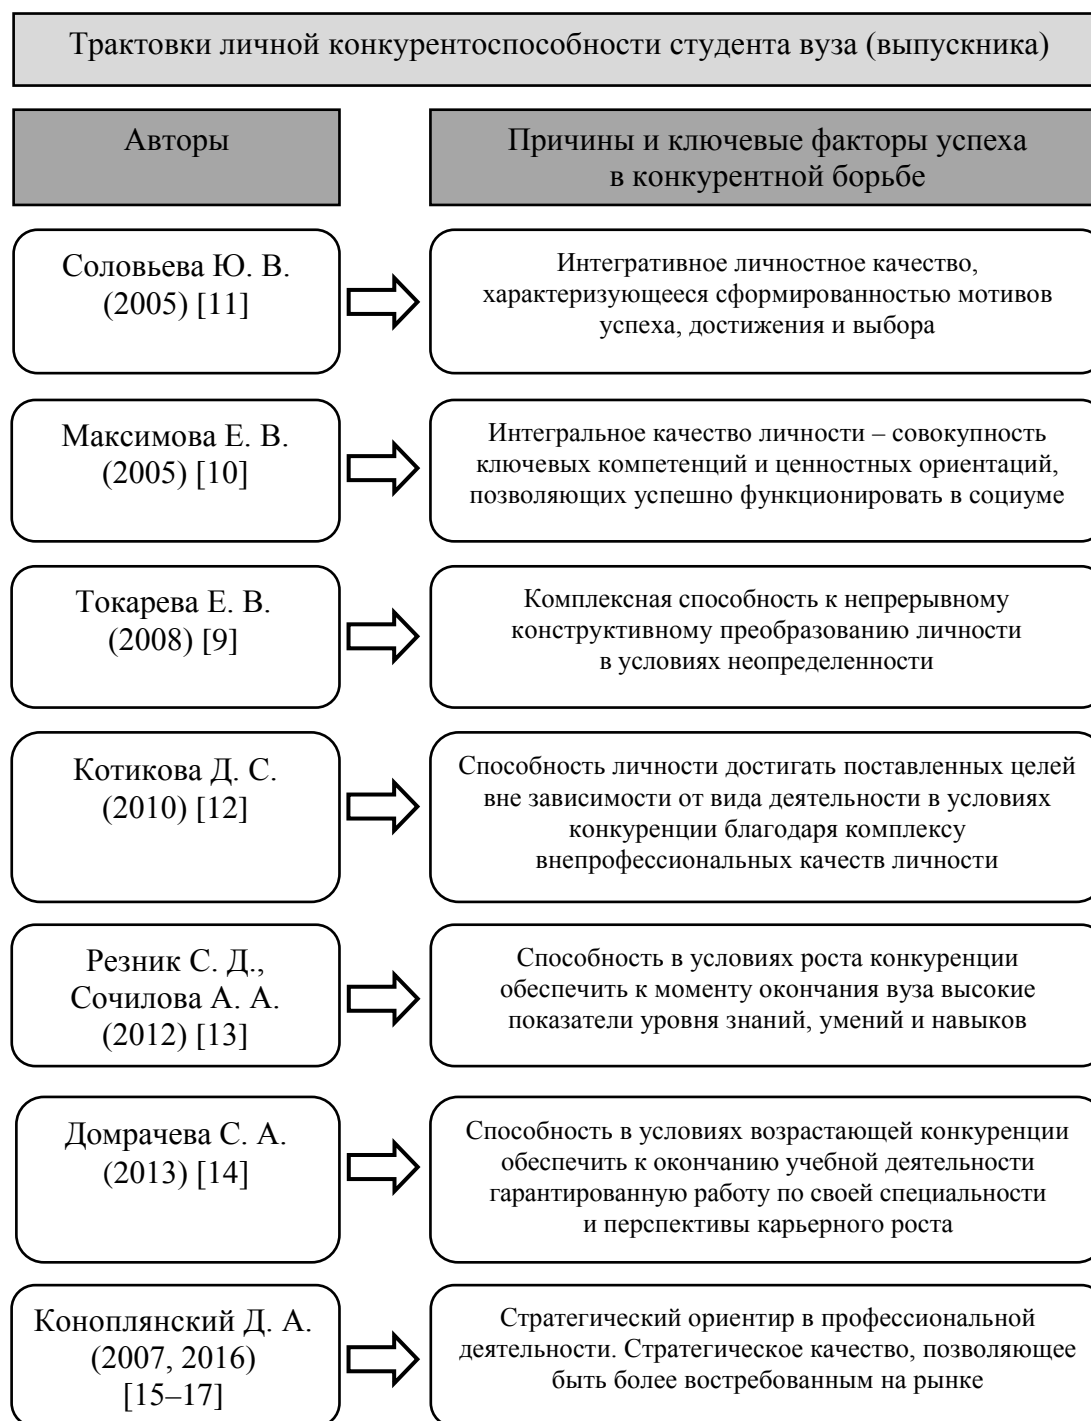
Трактовки личной конкурентоспособности студента вуза (выпускника)

Авторы

Причины и ключевые факторы успеха в конкурентной борьбе

Соловьева Ю. В. (2005) [11]

Интегративное личностное качество, характеризующееся сформированностью мотивов успеха, достижения и выбора

Максимова Е. В. (2005) [10]

Интегральное качество личности – совокупность ключевых компетенций и ценностных ориентаций, позволяющих успешно функционировать в социуме

Токарева Е. В. (2008) [9]

Комплексная способность к непрерывному конструктивному преобразованию личности в условиях неопределенности

Котикова Д. С. (2010) [12]

Способность личности достигать поставленных целей вне зависимости от вида деятельности в условиях конкуренции благодаря комплексу внепрофессиональных качеств личности

Резник С. Д., Сочилова А. А. (2012) [13]

Способность в условиях роста конкуренции обеспечить к моменту окончания вуза высокие показатели уровня знаний, умений и навыков

Домрачева С. А. (2013) [14]

Способность в условиях возрастающей конкуренции обеспечить к окончанию учебной деятельности гарантированную работу по своей специальности и перспективы карьерного роста

Коноплянский Д. А. (2007, 2016) [15–17]

Стратегический ориентир в профессиональной деятельности. Стратегическое качество, позволяющее быть более востребованным на рынке